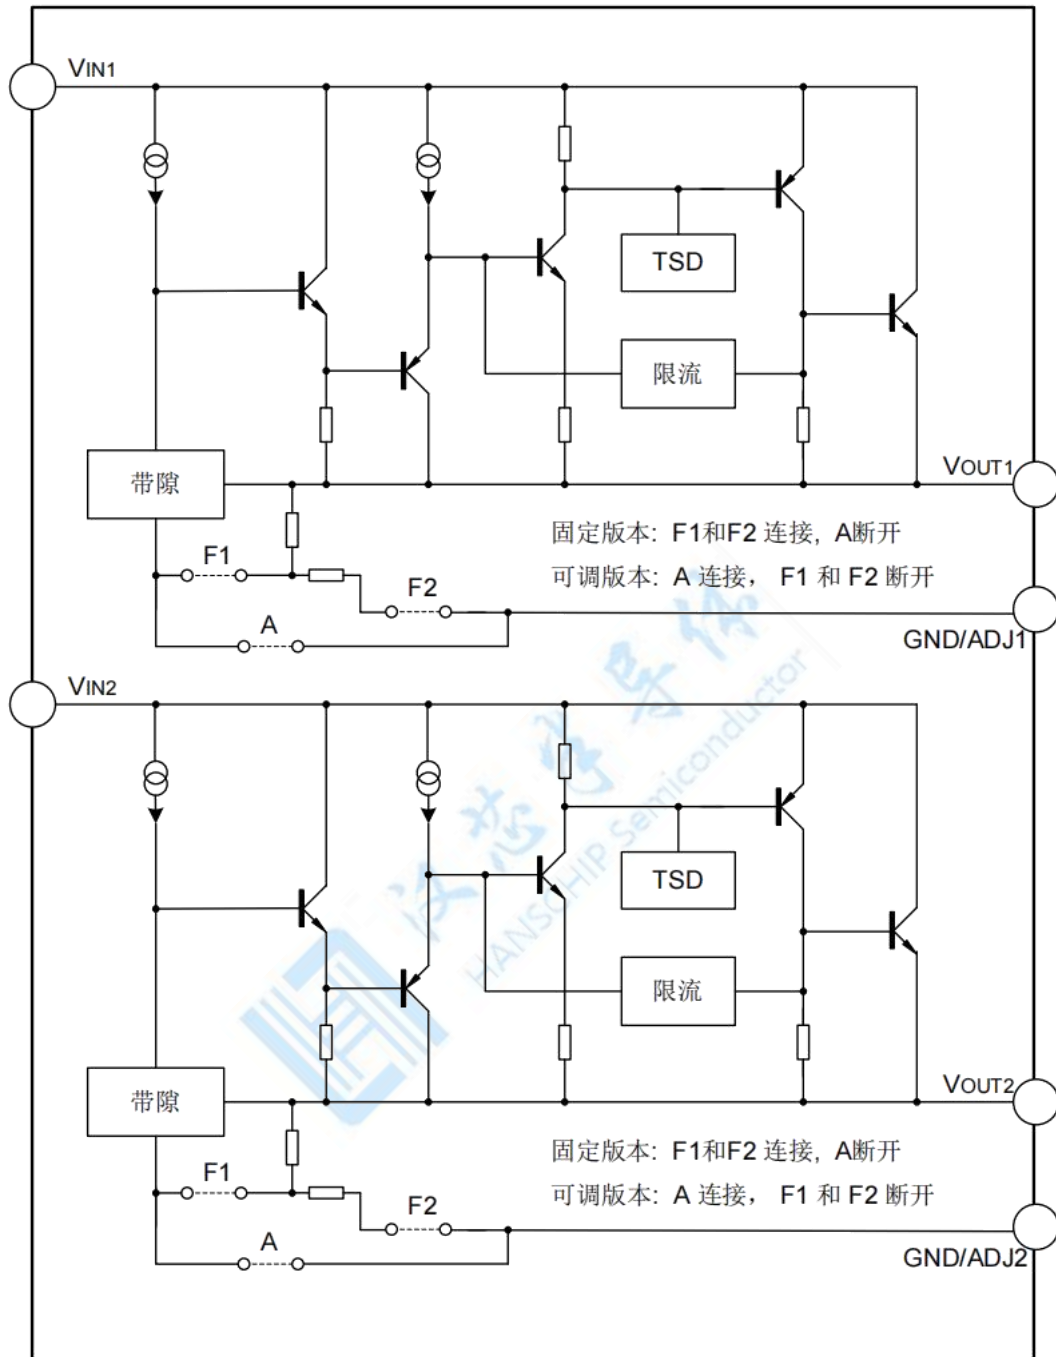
VIN1

TSD

限流

带隙

VOUT1

固定版本：F1和F2 连接，A断开

可调版本：A 连接， F1 和 F2 断开

F1

F2

A

GND/ADJ1

VIN2

TSD

限流

带隙

VOUT2

固定版本：F1和F2 连接，A断开

可调版本：A 连接， F1 和 F2 断开

F1

F2

A

GND/ADJ2

汉芯半导体
HANSCHIP Semiconductor